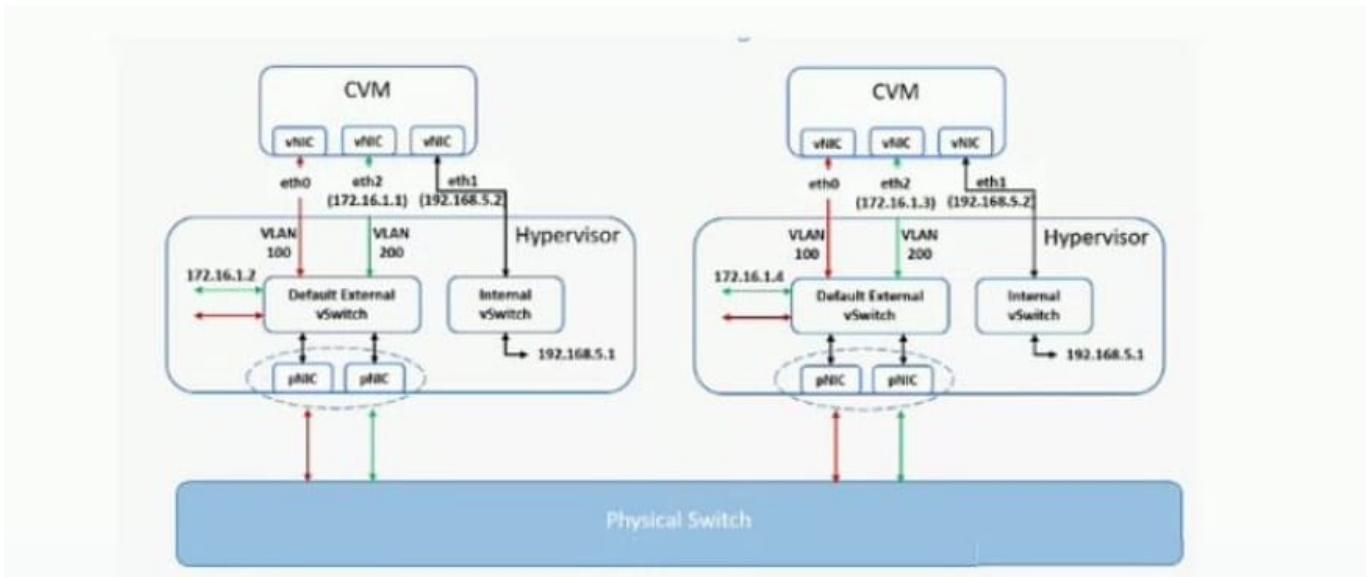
CVM

vNIC vNIC vNIC

eth0 eth2 (172.16.1.1) eth1 (192.168.5.2)

VLAN 100 VLAN 200

Hypervisor

172.16.1.2

Default External vSwitch

Internal vSwitch

192.168.5.1

pNIC pNIC

CVM

vNIC vNIC vNIC

eth0 eth2 (172.16.1.3) eth1 (192.168.5.2)

VLAN 100 VLAN 200

Hypervisor

172.16.1.4

Default External vSwitch

Internal vSwitch

192.168.5.1

pNIC pNIC

Physical Switch